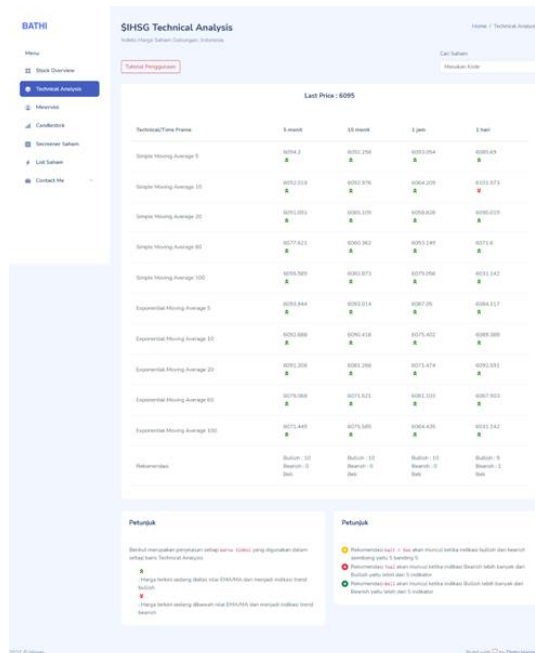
BATHI

Menu

Stock Overview

Technical Analysis

Minervini

Candlestick

Screener Saham

List Saham

Contact Me

$IHSG Technical Analysis

Indeks Harga Saham Gabungan, Indonesia

Home / Technical Analysis

Tutorial Penggunaan

Cari Saham

Masukan Kode

Last Price : 6095

| Technical/Time Frame | 5 menit | 15 menit | 1 jam | 1 hari |
|---|---|---|---|---|
| Simple Moving Average 5 | 6094.2 | 6092.258 | 6093.954 | 6085.69 |
| Simple Moving Average 10 | 6092.019 | 6092.976 | 6064.205 | 6101.073 |
| Simple Moving Average 20 | 6091.051 | 6085.105 | 6059.826 | 6090.019 |
| Simple Moving Average 60 | 6077.621 | 6060.362 | 6053.145 | 6071.6 |
| Simple Moving Average 100 | 6059.589 | 6080.873 | 6075.056 | 6031.142 |
| Exponential Moving Average 5 | 6093.844 | 6093.014 | 6087.05 | 6084.017 |
| Exponential Moving Average 10 | 6092.888 | 6090.418 | 6075.402 | 6089.389 |
| Exponential Moving Average 20 | 6091.206 | 6081.266 | 6071.474 | 6091.591 |
| Exponential Moving Average 60 | 6079.068 | 6071.021 | 6081.101 | 6067.903 |
| Exponential Moving Average 100 | 6071.445 | 6075.585 | 6064.435 | 6031.242 |
| Rekomendasi | Bullish : 10 Bearish : 0 Beli | Bullish : 10 Bearish : 0 Beli | Bullish : 10 Bearish : 0 Beli | Bullish : 9 Bearish : 1 Beli |

Petunjuk

Berikut merupakan penjelasan setiap warna (ikon) yang digunakan dalam setiap baris Technical Analysis

: Harga terkini sedang diatas nilai EMA/MA dan menjadi indikasi trend bullish

: Harga terkini sedang dibawah nilai EMA/MA dan menjadi indikasi trend bearish

Petunjuk

Rekomendasi wait & see akan muncul ketika indikasi bullish dan bearish seimbang yaitu 5 banding 5

Rekomendasi jual akan muncul ketika indikasi Bearish lebih banyak dan Bullish yaitu lebih dari 5 indikator

Rekomendasi beli akan muncul ketika indikasi Bullish lebih banyak dan Bearish yaitu lebih dari 5 indikator

2021 © Bathi

Build with ♡ by Dhafa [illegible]